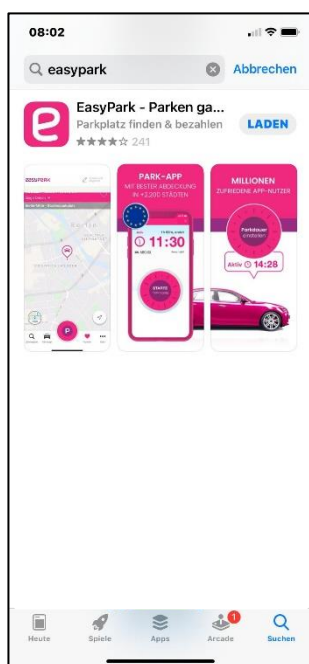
08:02

easypark

Abbrechen

EasyPark - Parken ga...
Parkplatz finden & bezahlen
241

LADEN

easypark

PARK-APP
MIT BESTER ABDECKUNG IN +3.200 STÄDTEN

11:30

STARTE

MILLIONEN
ZUFRIEDENE APP-NUTZER

Parkdauer

Aktiv 14:28

Heute
Spiele
Apps
1
Arcade
Suchen